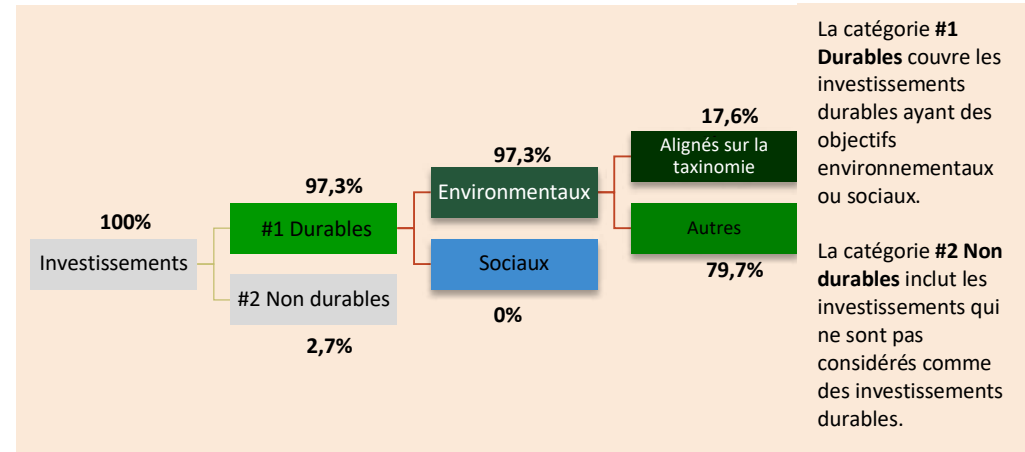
100%
Investissements

97,3%
#1 Durables

#2 Non durables
2,7%

97,3%
Environmentaux

Sociaux
0%

17,6%
Alignés sur la taxinomie

Autres
79,7%

La catégorie **#1 Durables** couvre les investissements durables ayant des objectifs environnementaux ou sociaux.

La catégorie **#2 Non durables** inclut les investissements qui ne sont pas considérés comme des investissements durables.